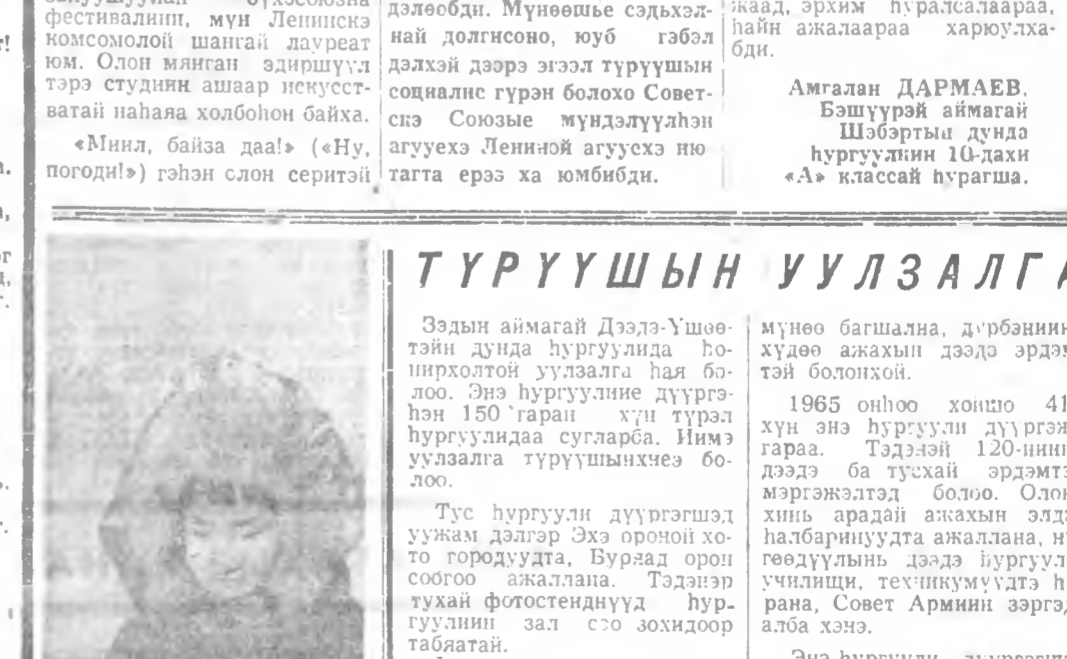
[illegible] бухсоюзна фестивалиин, мүн Ленинскэ комсомолой шангай лауреат юм. Олон мянган эдиршүүл тэрэ студиин ашаар искусст­ватай һаһаяа холбоһон байха.

«Минл, байза даа!» («Ну, погоди!») гэһэн слон серитэй

дэлеобди. Мүнеөшье сэдьхэлнай долгисоно, юуб гэбэл дэлхэй дээрэ эгээл түрүүшын социалис гүрэн болохо Совет­скэ Союзые мүндэлүүлһэн агуухэ Ленинэй агуусхэ ню тагта ерээ ха юмбибди.

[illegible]жаад, эрхим һуралсалаараа, һайн ажалаараа харюулха­бди.

Амгалан ДАРМАЕВ,
Бэшүүрэй аймагай
Шэбэртын дунда
һургуулиин 10-дахи
«А» классай һурагша.

ТҮРҮҮШЫН УУЛЗАЛГ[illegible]

Зэдын аймагай Дээдэ-Үшөө­тэйн дунда һургуулида һо­ниркхолтой уулзалга һая бо­лоо. Энэ һургуулиие дүүргэ­һэн 150 гаран хүн түрэл һургуулидаа суглараба. Иимэ уулзалга түрүүшынхиэ бо­лоо.

Тус һургуули дүүргэгшэд ужам дэлгэр Эхэ ороной хо­то городуудта, Буряад орон соогоо ажаллана. Тэдэнэр тухай фотостенднүүд һур­гуулиин зал соо зохидоор табяатай.

мүнөө багшална, дүрбэниин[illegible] хүдөө ажахын дээдэ эрдэм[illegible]тэй болонхой.

1965 онһоо хойшо 41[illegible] хүн энэ һургуули дүүргэж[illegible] гараа. Тэдэнэй 120-ниин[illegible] дээдэ ба тусхай эрдэмтэ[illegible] мэргэжэлтэд болоо. Олон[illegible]хинь арадай ажахын элдэ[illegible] һалбаринуудта ажаллана, н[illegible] гөөдүүлынь дээдэ һургуул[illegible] училищи, техникумүүдтэ һ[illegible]рана, Совет Армиин зэргэ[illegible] алба хэнэ.

Энэ һургуули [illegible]